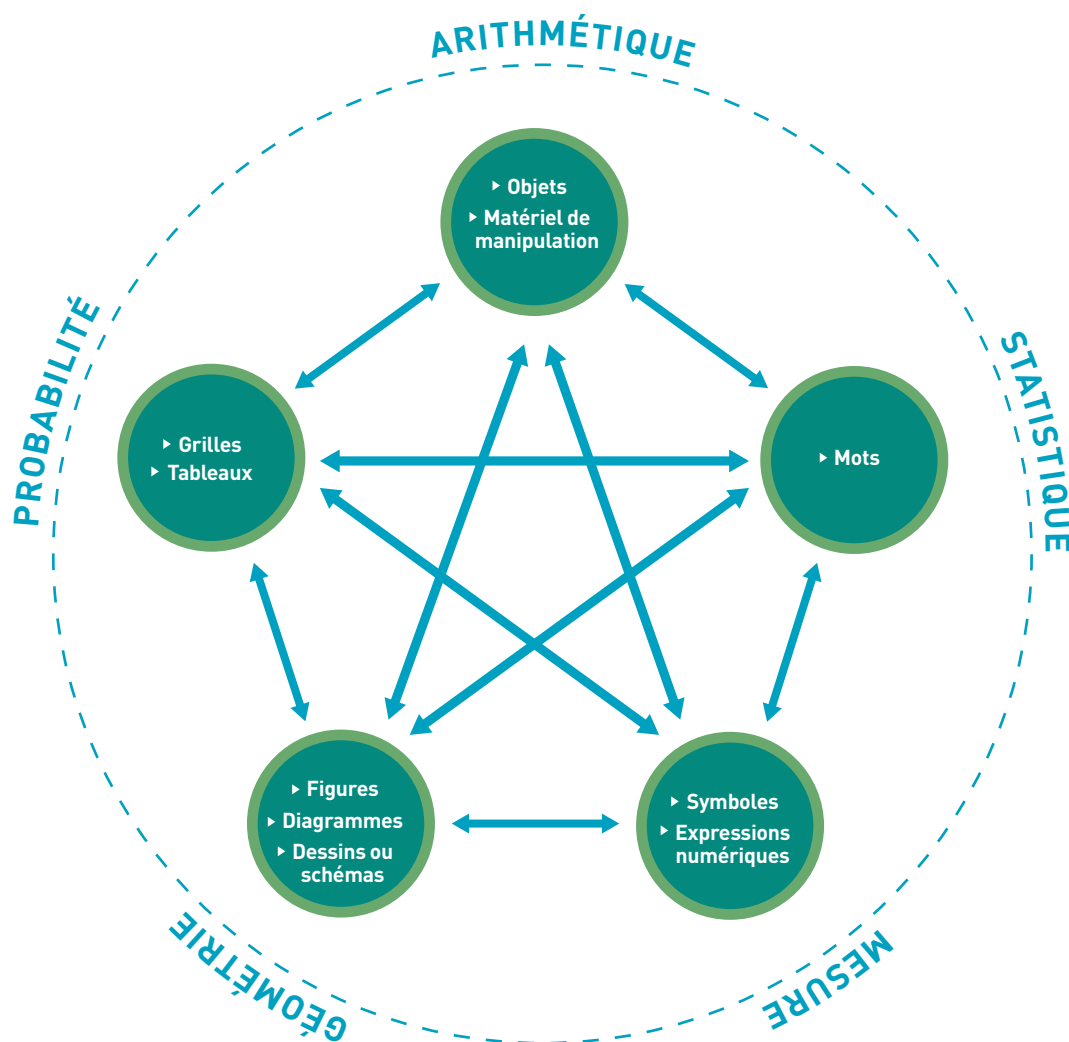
ARITHMÉTIQUE

STATISTIQUE

MESURE

GÉOMÉTRIE

PROBABILITÉ

‣ Objets
‣ Matériel de manipulation

‣ Grilles
‣ Tableaux

‣ Mots

‣ Figures
‣ Diagrammes
‣ Dessins ou schémas

‣ Symboles
‣ Expressions numériques